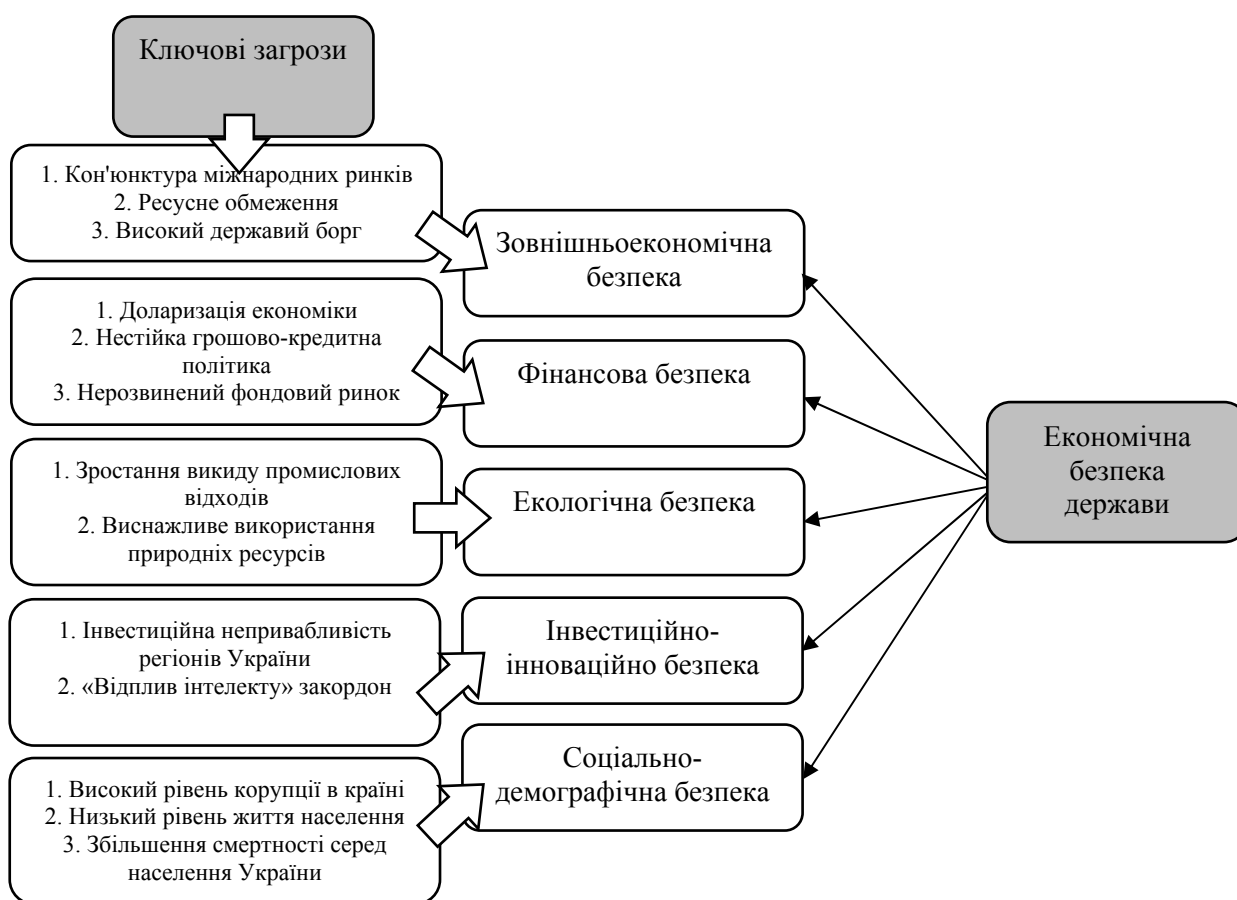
Ключові загрози

1. Кон'юнктура міжнародних ринків
2. Ресусне обмеження
3. Високий державий борг

Зовнішньоекономічна безпека

1. Доларизація економіки
2. Нестійка грошово-кредитна політика
3. Нерозвинений фондовий ринок

Фінансова безпека

1. Зростання викиду промислових відходів
2. Виснажливе використання природніх ресурсів

Екологічна безпека

1. Інвестиційна непривабливість регіонів України
2. «Відплив інтелекту» закордон

Інвестиційно-інноваційно безпека

1. Високий рівень корупції в країні
2. Низький рівень життя населення
3. Збільшення смертності серед населення України

Соціально-демографічна безпека

Економічна безпека держави